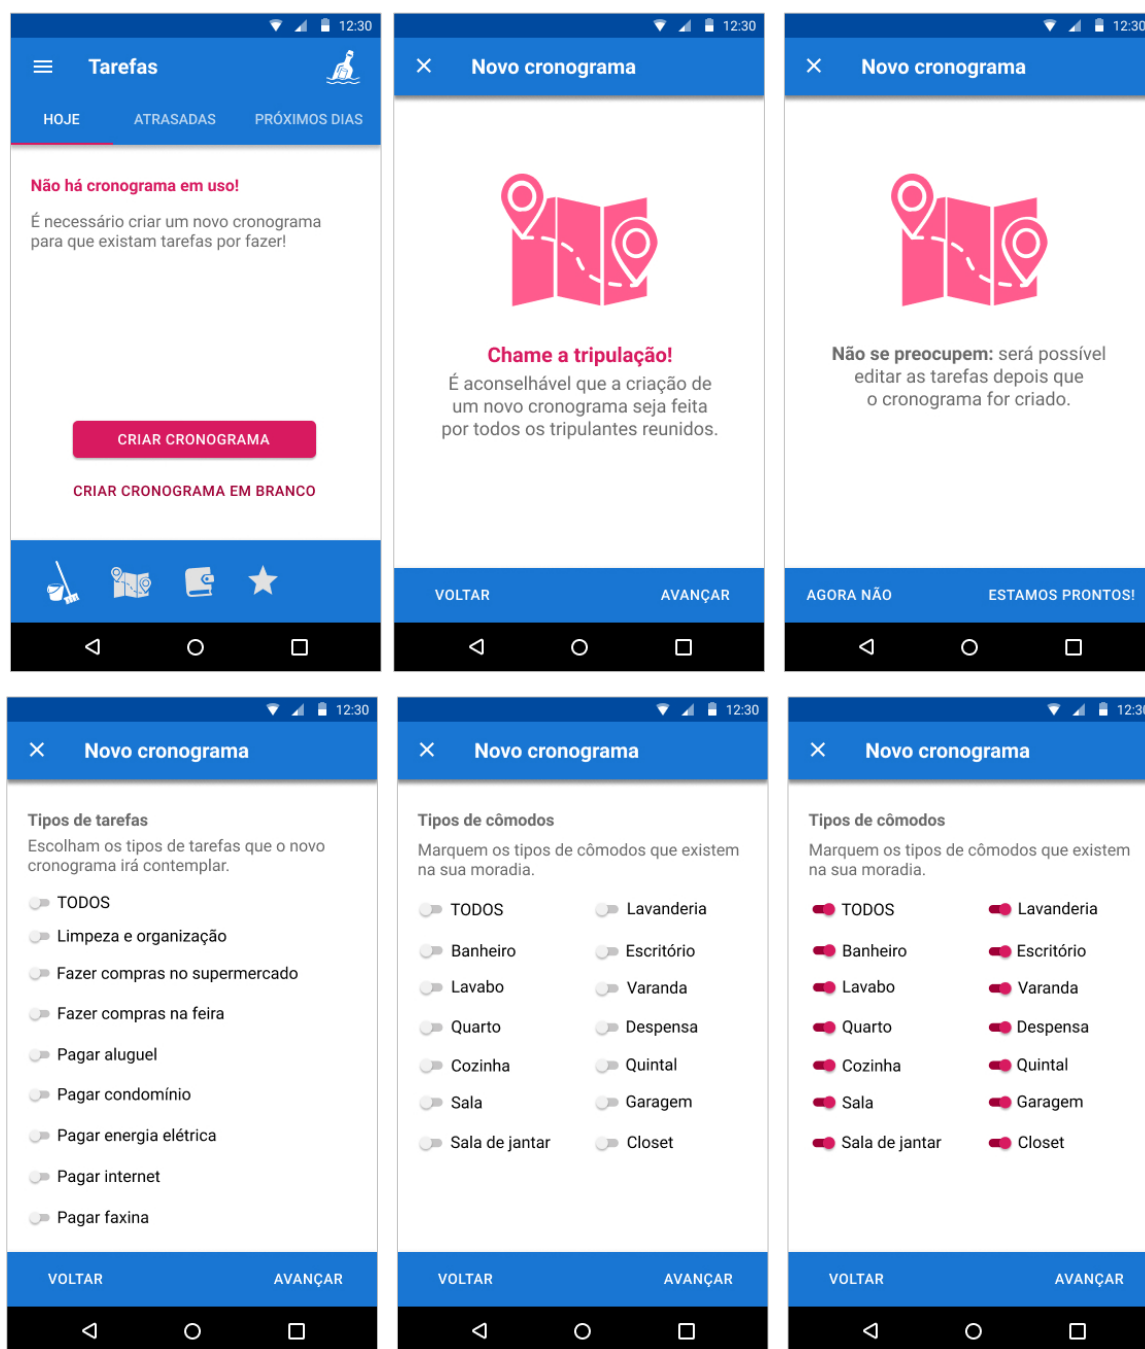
12:30

Tarefas

HOJE
ATRASADAS
PRÓXIMOS DIAS

Não há cronograma em uso!

É necessário criar um novo cronograma para que existam tarefas por fazer!

CRIAR CRONOGRAMA

CRIAR CRONOGRAMA EM BRANCO

12:30

Novo cronograma

Chame a tripulação!

É aconselhável que a criação de um novo cronograma seja feita por todos os tripulantes reunidos.

VOLTAR
AVANÇAR

12:30

Novo cronograma

Não se preocupem: será possível editar as tarefas depois que o cronograma for criado.

AGORA NÃO
ESTAMOS PRONTOS!

12:30

Novo cronograma

Tipos de tarefas

Escolham os tipos de tarefas que o novo cronograma irá contemplar.

TODOS
Limpeza e organização
Fazer compras no supermercado
Fazer compras na feira
Pagar aluguel
Pagar condomínio
Pagar energia elétrica
Pagar internet
Pagar faxina

VOLTAR
AVANÇAR

12:30

Novo cronograma

Tipos de cômodos

Marquem os tipos de cômodos que existem na sua moradia.

TODOS
Lavanderia
Banheiro
Escritório
Lavabo
Varanda
Quarto
Despensa
Cozinha
Quintal
Sala
Garagem
Sala de jantar
Closet

VOLTAR
AVANÇAR

12:3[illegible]

Novo cronograma

Tipos de cômodos

Marquem os tipos de cômodos que existem na sua moradia.

TODOS
Lavanderia
Banheiro
Escritório
Lavabo
Varanda
Quarto
Despensa
Cozinha
Quintal
Sala
Garagem
Sala de jantar
Closet

VOLTAR
AVANÇAR